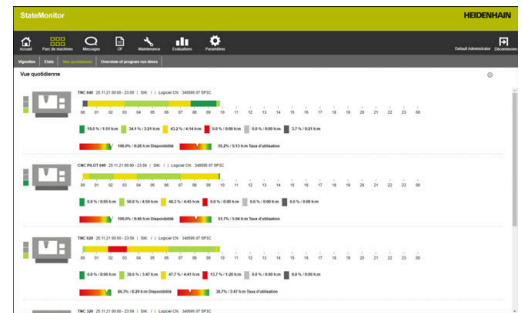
StateMonitor

HEIDENHAIN

Accueil Parc de machines Messages OP Maintenance Evaluations Paramètres

Default Administrator Déconnexion

Vignettes États Vue quotidienne Overview of program run times

Vue quotidienne

TNC 640 25.11.21 00:00 - 23:59 | SIK: / | Logiciel CN: 340595 07 SP3C

00 01 02 03 04 05 06 07 08 09 10 11 12 13 14 15 16 17 18 19 20 21 22 23 00

19.0 % / 0:01 h:m 34.1 % / 3:21 h:m 43.2 % / 4:14 h:m 0.0 % / 0:00 h:m 0.0 % / 0:00 h:m 3.7 % / 0:21 h:m

100.0% / 0:20 h:m Disponibilité 55.2% / 5:13 h:m Taux d'utilisation

CNC PILOT 640 25.11.21 00:00 - 23:59 | SIK: / | Logiciel CN: 340595 07 SP3C

00 01 02 03 04 05 06 07 08 09 10 11 12 13 14 15 16 17 18 19 20 21 22 23 00

0.0 % / 0:00 h:m 50.0 % / 4:59 h:m 46.2 % / 4:45 h:m 0.0 % / 0:00 h:m 0.0 % / 0:00 h:m 0.0 % / 0:00 h:m

100.0% / 9:45 h:m Disponibilité 51.1% / 5:04 h:m Taux d'utilisation

TNC 620 25.11.21 00:00 - 23:59 | SIK: / | Logiciel CN: 340595 07 SP3C

00 01 02 03 04 05 06 07 08 09 10 11 12 13 14 15 16 17 18 19 20 21 22 23 00

0.0 % / 0:00 h:m 38.6 % / 3:47 h:m 47.7 % / 4:41 h:m 13.7 % / 1:20 h:m 0.0 % / 0:00 h:m 0.0 % / 0:00 h:m

86.3% / 8:29 h:m Disponibilité 38.7% / 3:47 h:m Taux d'utilisation

TNC 320 25.11.21 00:00 - 23:59 | SIK: / | Logiciel CN: 340595 07 SP3C